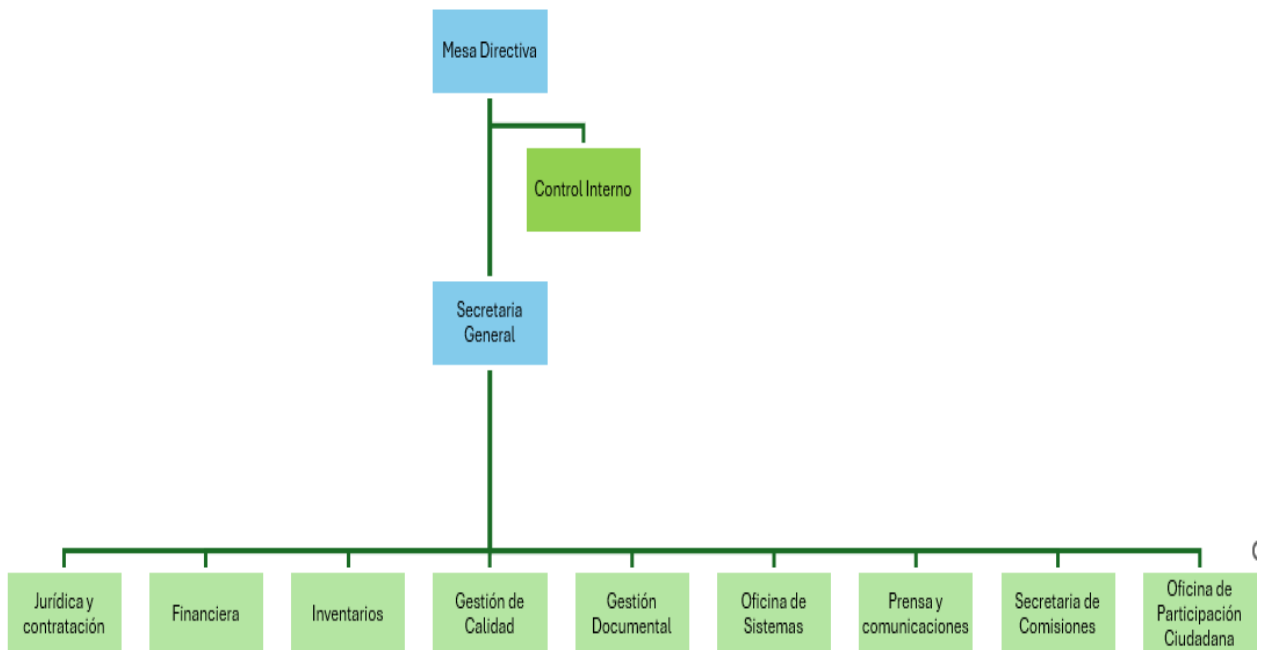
Mesa Directiva

Control Interno

Secretaria General

Jurídica y contratación

Financiera

Inventarios

Gestión de Calidad

Gestión Documental

Oficina de Sistemas

Prensa y comunicaciones

Secretaria de Comisiones

Oficina de Participación Ciudadana